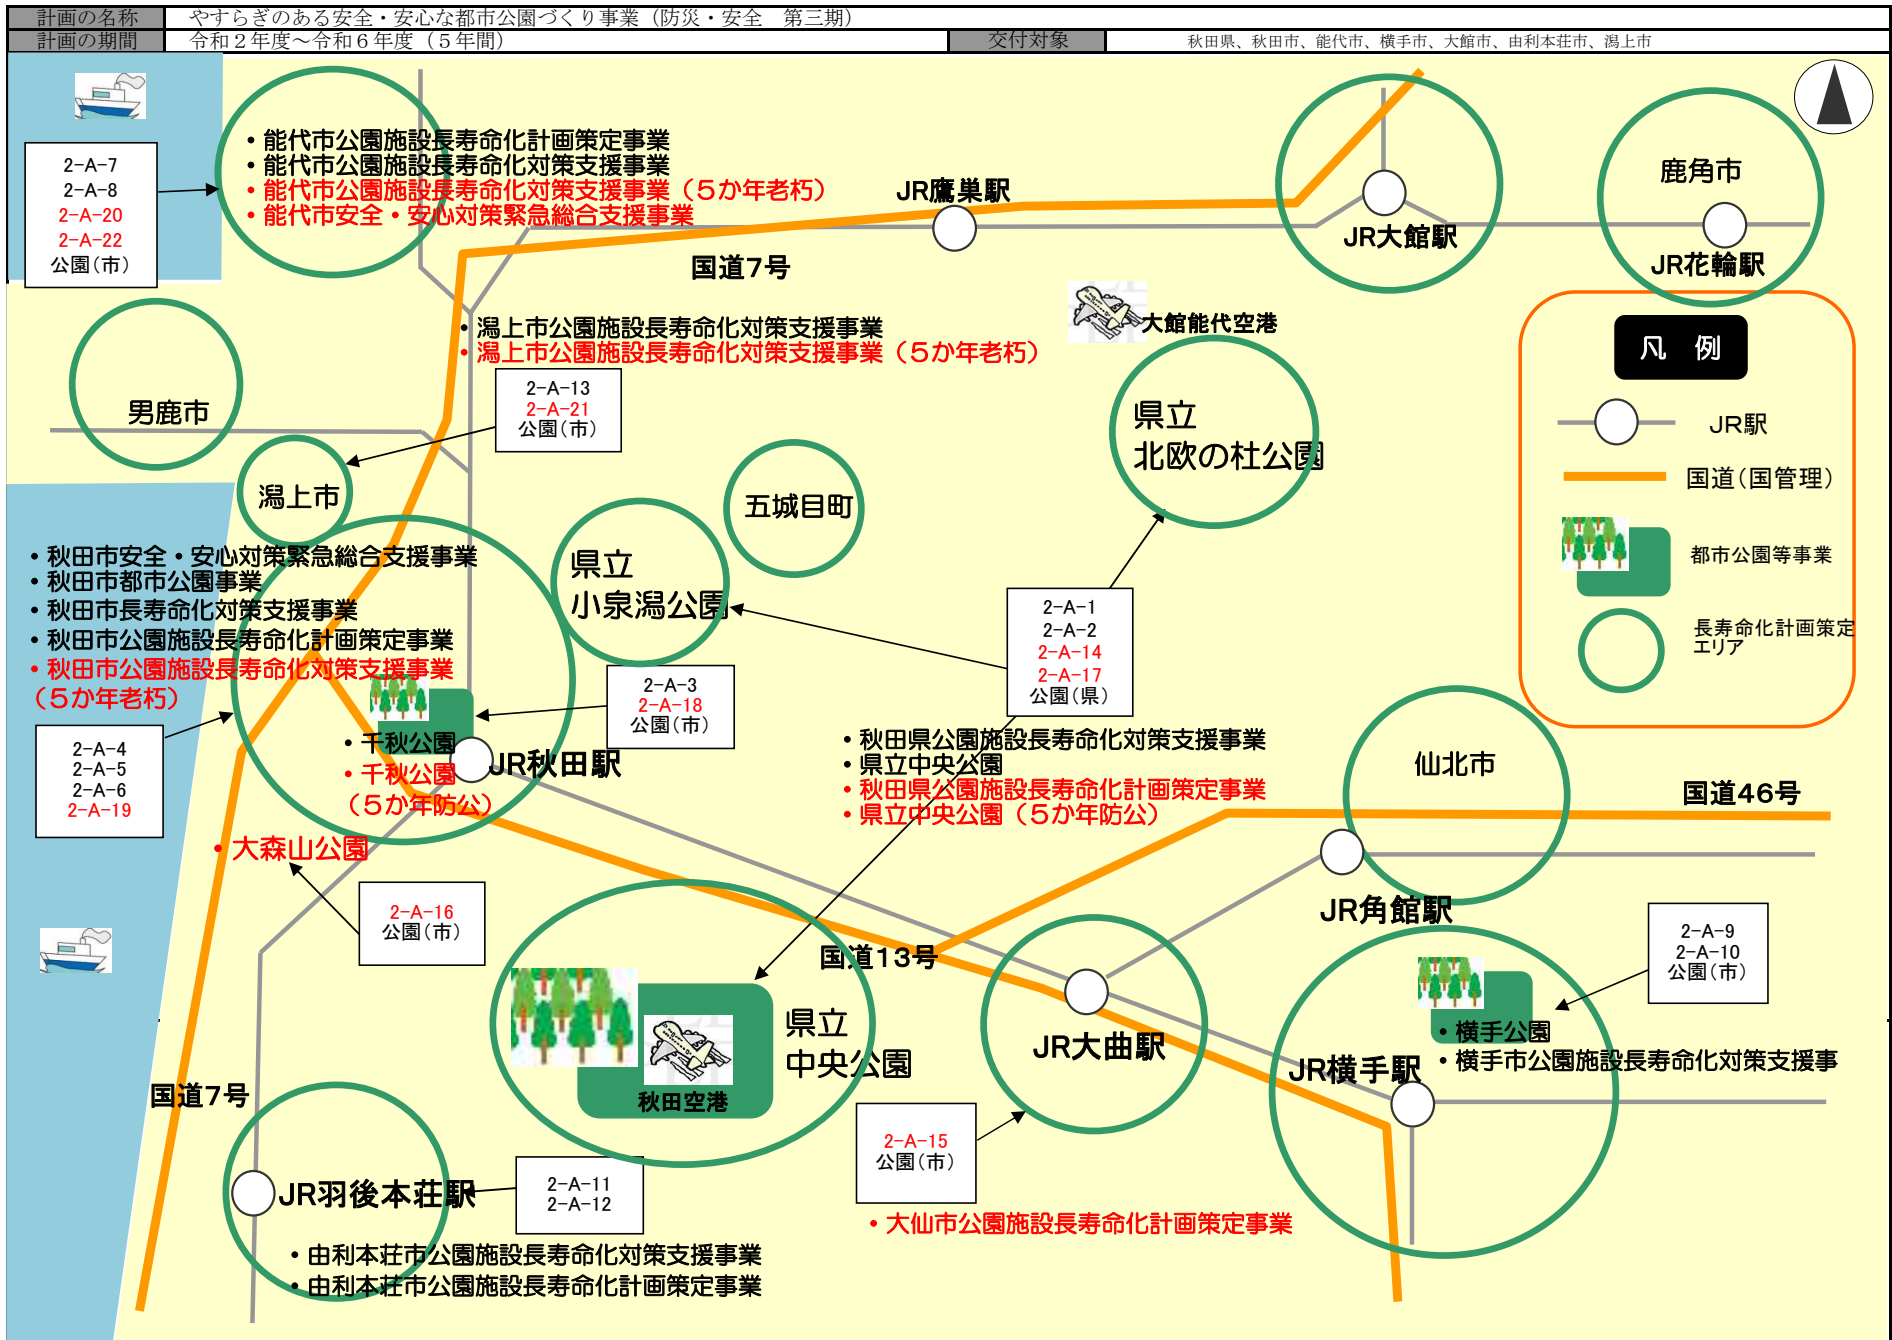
| 計画の名称 | やすらぎのある安全・安心な都市公園づくり事業（防災・安全　第三期） | | |
|---|---|---|---|
| 計画の期間 | 令和２年度～令和６年度（５年間） | 交付対象 | 秋田県、秋田市、能代市、横手市、大館市、由利本荘市、潟上市 |

2-A-7
2-A-8
2-A-20
2-A-22
公園（市）

・能代市公園施設長寿命化計画策定事業
・能代市公園施設長寿命化対策支援事業
・能代市公園施設長寿命化対策支援事業（５か年老朽）
・能代市安全・安心対策緊急総合支援事業

JR鷹巣駅

国道７号

JR大館駅

鹿角市

JR花輪駅

大館能代空港

・潟上市公園施設長寿命化対策支援事業
・潟上市公園施設長寿命化対策支援事業（５か年老朽）

2-A-13
2-A-21
公園（市）

男鹿市

潟上市

県立
北欧の杜公園

凡　例

JR駅

国道（国管理）

都市公園等事業

長寿命化計画策定エリア

五城目町

県立
小泉潟公園

・秋田市安全・安心対策緊急総合支援事業
・秋田市都市公園事業
・秋田市長寿命化対策支援事業
・秋田市公園施設長寿命化計画策定事業
・秋田市公園施設長寿命化対策支援事業
（５か年老朽）

2-A-1
2-A-2
2-A-14
2-A-17
公園（県）

2-A-3
2-A-18
公園（市）

2-A-4
2-A-5
2-A-6
2-A-19

・千秋公園
・千秋公園
（５か年防公）

JR秋田駅

・秋田県公園施設長寿命化対策支援事業
・県立中央公園
・秋田県公園施設長寿命化計画策定事業
・県立中央公園（５か年防公）

仙北市

国道46号

・大森山公園

2-A-16
公園（市）

JR角館駅

2-A-9
2-A-10
公園（市）

国道13号

県立
中央公園

秋田空港

JR大曲駅

JR横手駅

・横手公園
・横手市公園施設長寿命化対策支援事

国道７号

JR羽後本荘駅

2-A-11
2-A-12

2-A-15
公園（市）

・大仙市公園施設長寿命化計画策定事業

・由利本荘市公園施設長寿命化対策支援事業
・由利本荘市公園施設長寿命化計画策定事業